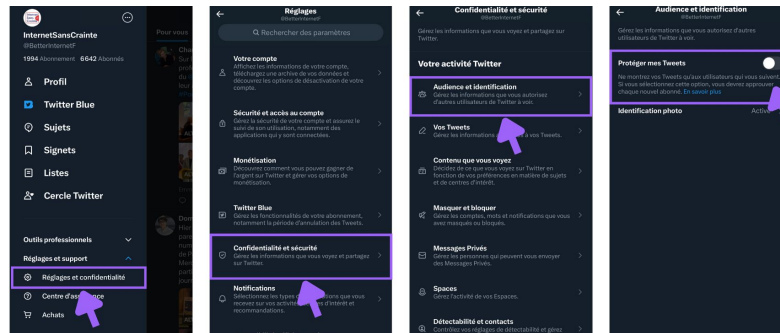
InternetSansCrainte
@BetterInternetF
1994 Abonnement 6642 Abonnés

Profil
Twitter Blue
Sujets
Signets
Listes
Cercle Twitter

Outils professionnels
Réglages et support
Réglages et confidentialité
Centre d'ass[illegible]
Achats

Pour vous

Réglages
@BetterInternetF
Rechercher des paramètres

Votre compte
Affichez les informations de votre compte, téléchargez une archive de vos données et découvrez les options de désactivation de votre compte.

Sécurité et accès au compte
Gérez la sécurité de votre compte et assurez le suivi de son utilisation, notamment des applications qui y sont connectées.

Monétisation
Découvrez comment vous pouvez gagner de l'argent sur Twitter et gérer vos options de monétisation.

Twitter Blue
Gérez les fonctionnalités de votre abonnement, notamment la période d'annulation des Tweets.

Confidentialité et sécurité
Gérez les informations que vous voyez et partagez sur Twitter.

Notifications
Sélectionnez les types de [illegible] que vous recevez sur vos activités, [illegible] d'intérêt et recommandations.

Confidentialité et sécurité
@BetterInternetF
Gérez les informations que vous voyez et partagez sur Twitter.

Votre activité Twitter

Audience et identification
Gérez les informations que vous autorisez d'autres utilisateurs de Twitter à voir.

Vos Tweets
Gérez les informations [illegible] à vos Tweets.

Contenu que vous voyez
Décidez de ce que vous voyez sur Twitter en fonction de vos préférences en matière de sujets et de centres d'intérêt.

Masquer et bloquer
Gérez les comptes, mots et notifications que vous avez masqués ou bloqués.

Messages Privés
Gérez les personnes qui peuvent vous envoyer des Messages Privés.

Spaces
Gérez l'activité de vos Espaces.

Détectabilité et contacts
Contrôlez vos réglages de détectabilité et gérez

Audience et identification
@BetterInternetF
Gérez les informations que vous autorisez d'autres utilisateurs de Twitter à voir.

Protéger mes Tweets
Ne montrez vos Tweets qu'aux utilisateurs qui vous suivent. Si vous sélectionnez cette option, vous devez approuver chaque nouvel abonné. En savoir plus

Identification photo
Activé